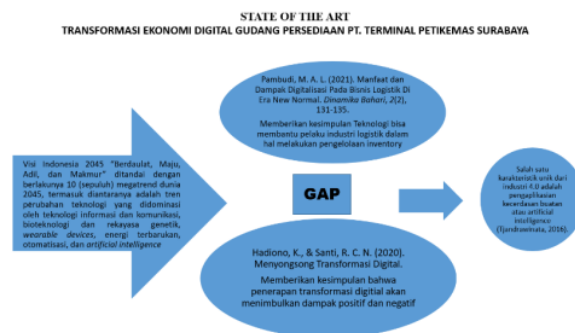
STATE OF THE ART
TRANSFORMASI EKONOMI DIGITAL GUDANG PERSEDIAAN PT. TERMINAL PETIKEMAS SURABAYA

Visi Indonesia 2045 "Berdaulat, Maju, Adil, dan Makmur" ditandai dengan berlakunya 10 (sepuluh) megatrend dunia 2045, termasuk diantaranya adalah tren perubahan teknologi yang didominasi oleh teknologi informasi dan komunikasi, bioteknologi dan rekayasa genetik, *wearable* devices, energi terbarukan, otomatisasi, dan *artificial intelligence*

Pambudi, M. A. L. (2021). Manfaat dan Dampak Digitalisasi Pada Bisnis Logistik Di Era New Normal. *Dinamika Bahari*, *2*(2), 131-135.

Memberikan kesimpulan Teknologi bisa membantu pelaku industri logistik dalam hal melakukan pengelolaan inventory

GAP

Hadiono, K., & Santi, R. C. N. (2020). Menyongsong Transformasi Digital.

Memberikan kesimpulan bahwa penerapan transformasi digitial akan menimbulkan dampak positif dan negatif

Salah satu karakteristik unik dari industri 4.0 adalah pengaplikasian kecerdasan buatan atau artificial intelligence (Tjandrawinata, 2016).